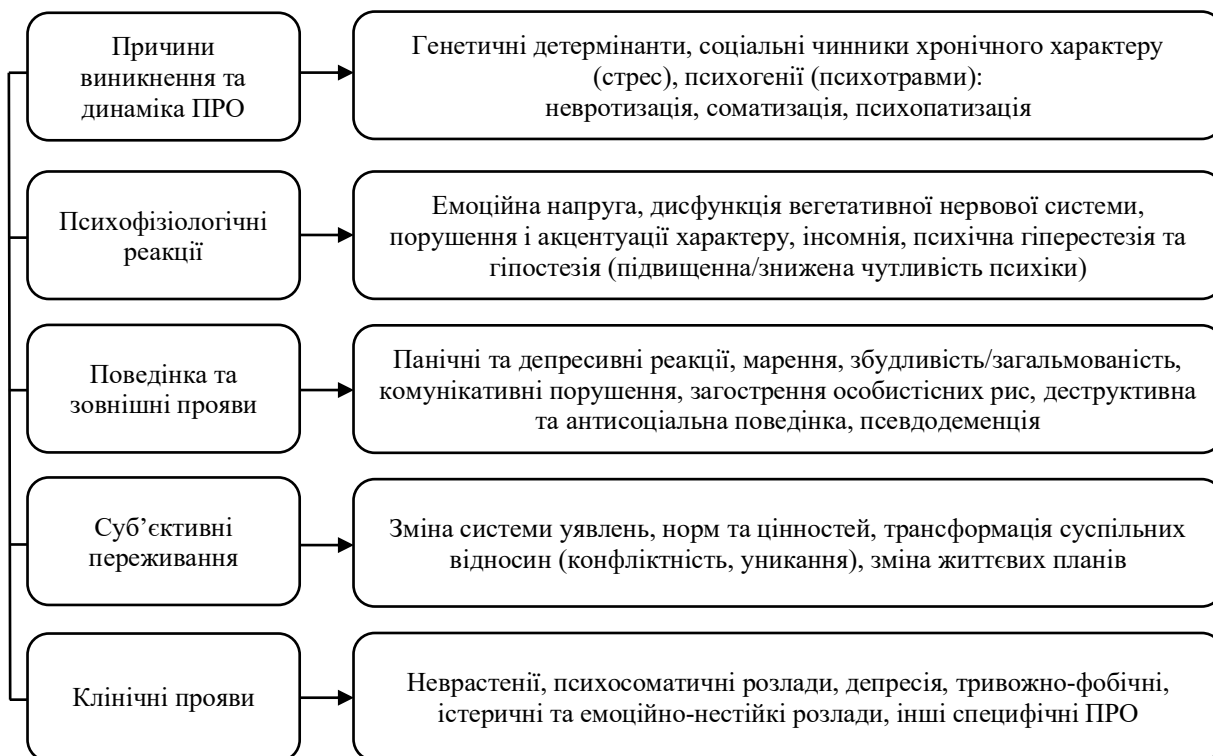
Причини виникнення та динаміка ПРО

Генетичні детермінанти, соціальні чинники хронічного характеру (стрес), психогенії (психотравми): невротизація, соматизація, психопатизація

Психофізіологічні реакції

Емоційна напруга, дисфункція вегетативної нервової системи, порушення і акцентуації характеру, інсомнія, психічна гіперестезія та гіпостезія (підвищенна/знижена чутливість психіки)

Поведінка та зовнішні прояви

Панічні та депресивні реакції, марення, збудливість/загальмованість, комунікативні порушення, загострення особистісних рис, деструктивна та антисоціальна поведінка, псевдодеменція

Суб'єктивні переживання

Зміна системи уявлень, норм та цінностей, трансформація суспільних відносин (конфліктність, уникання), зміна життєвих планів

Клінічні прояви

Неврастенії, психосоматичні розлади, депресія, тривожно-фобічні, істеричні та емоційно-нестійкі розлади, інші специфічні ПРО